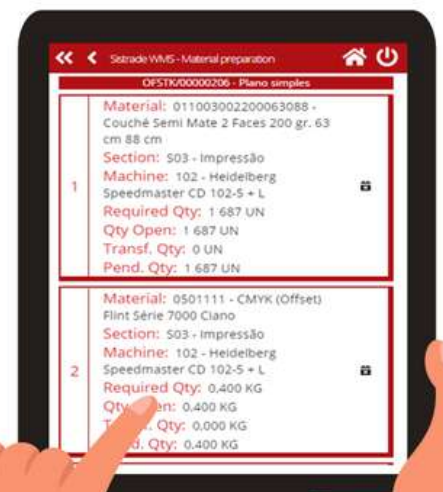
« ‹ Sistrade WMS - Material preparation

OFSTK/00000206 - Plano simples

1
Material: 011003002200063088 - Couché Semi Mate 2 Faces 200 gr. 63 cm 88 cm
Section: S03 - Impressão
Machine: 102 - Heidelberg Speedmaster CD 102-5 + L
Required Qty: 1 687 UN
Qty Open: 1 687 UN
Transf. Qty: 0 UN
Pend. Qty: 1 687 UN

2
Material: 0501111 - CMYK (Offset) Flint Série 7000 Ciano
Section: S03 - Impressão
Machine: 102 - Heidelberg Speedmaster CD 102-5 + L
Required Qty: 0,400 KG
Qty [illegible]en: 0,400 KG
T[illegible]. Qty: 0,000 KG
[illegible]d. Qty: 0,400 KG